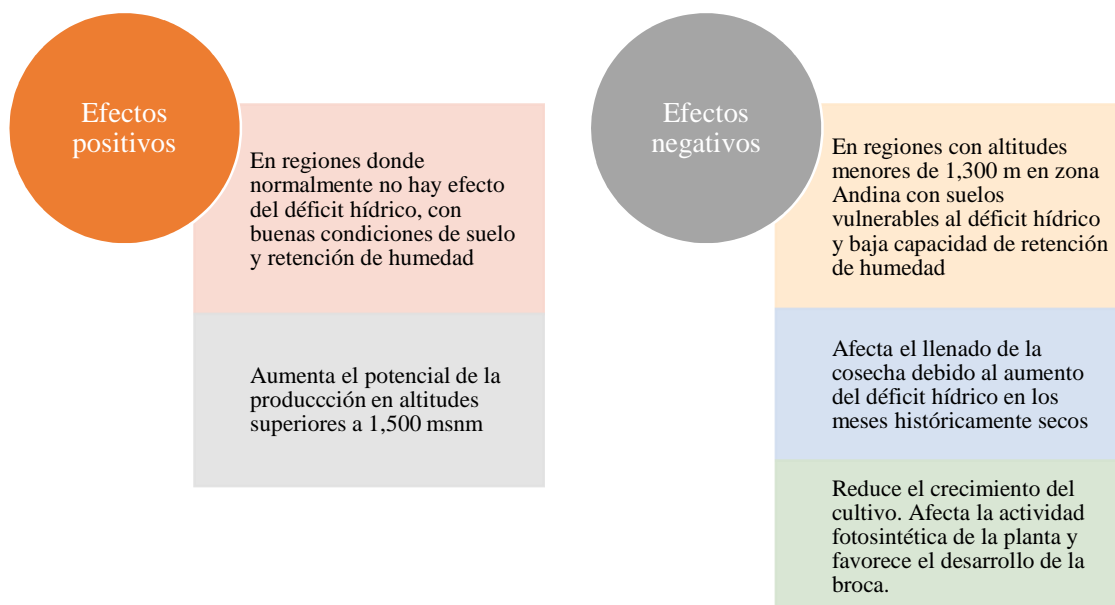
Efectos positivos

En regiones donde normalmente no hay efecto del déficit hídrico, con buenas condiciones de suelo y retención de humedad

Aumenta el potencial de la produccción en altitudes superiores a 1,500 msnm

Efectos negativos

En regiones con altitudes menores de 1,300 m en zona Andina con suelos vulnerables al déficit hídrico y baja capacidad de retención de humedad

Afecta el llenado de la cosecha debido al aumento del déficit hídrico en los meses históricamente secos

Reduce el crecimiento del cultivo. Afecta la actividad fotosintética de la planta y favorece el desarrollo de la broca.